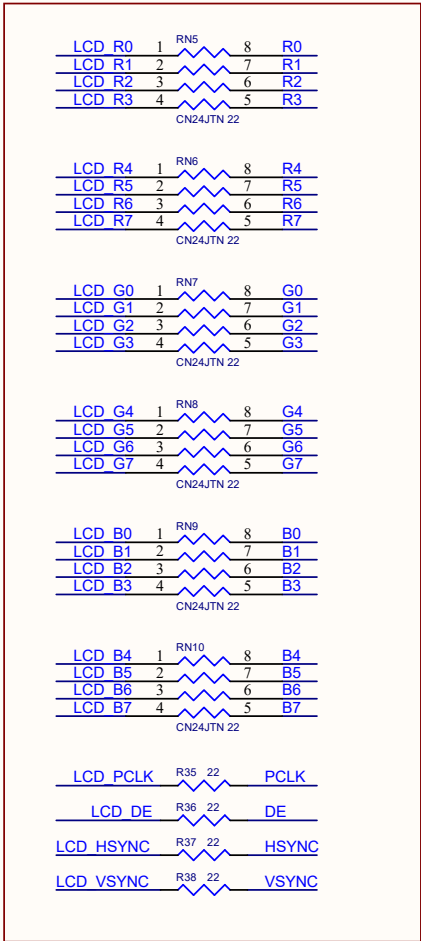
RN5
LCD_R0 1 8 R0
LCD_R1 2 7 R1
LCD_R2 3 6 R2
LCD_R3 4 5 R3
CN24JTN 22

RN6
LCD_R4 1 8 R4
LCD_R5 2 7 R5
LCD_R6 3 6 R6
LCD_R7 4 5 R7
CN24JTN 22

RN7
LCD_G0 1 8 G0
LCD_G1 2 7 G1
LCD_G2 3 6 G2
LCD_G3 4 5 G3
CN24JTN 22

RN8
LCD_G4 1 8 G4
LCD_G5 2 7 G5
LCD_G6 3 6 G6
LCD_G7 4 5 G7
CN24JTN 22

RN9
LCD_B0 1 8 B0
LCD_B1 2 7 B1
LCD_B2 3 6 B2
LCD_B3 4 5 B3
CN24JTN 22

RN10
LCD_B4 1 8 B4
LCD_B5 2 7 B5
LCD_B6 3 6 B6
LCD_B7 4 5 B7
CN24JTN 22

LCD_PCLK R35 22 PCLK

LCD_DE R36 22 DE

LCD_HSYNC R37 22 HSYNC

LCD_VSYNC R38 22 VSYNC